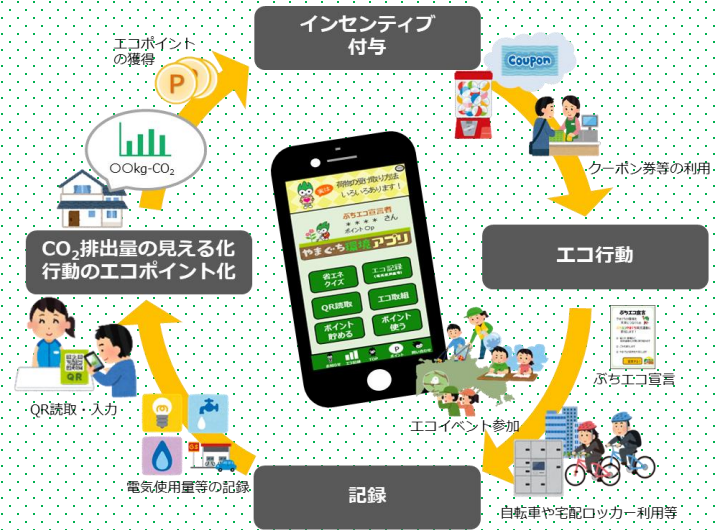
インセンティブ付与

エコポイントの獲得

Coupon

クーポン券等の利用

〇〇kg-$CO_2$

$CO_2$排出量の見える化
行動のエコポイント化

エコ行動

ぶちエコ宣言

エコイベント参加

自転車や宅配ロッカー利用等

記録

電気使用量等の記録

QR読取・入力

QR

荷物の受け取り方法いろいろあります！

ぶちエコ宣言者
＊＊＊＊ さん
ポイント 0p

やまぐち環境アプリ

省エネクイズ
エコ記録
QR読取
エコ取組
ポイント貯める
ポイント使う